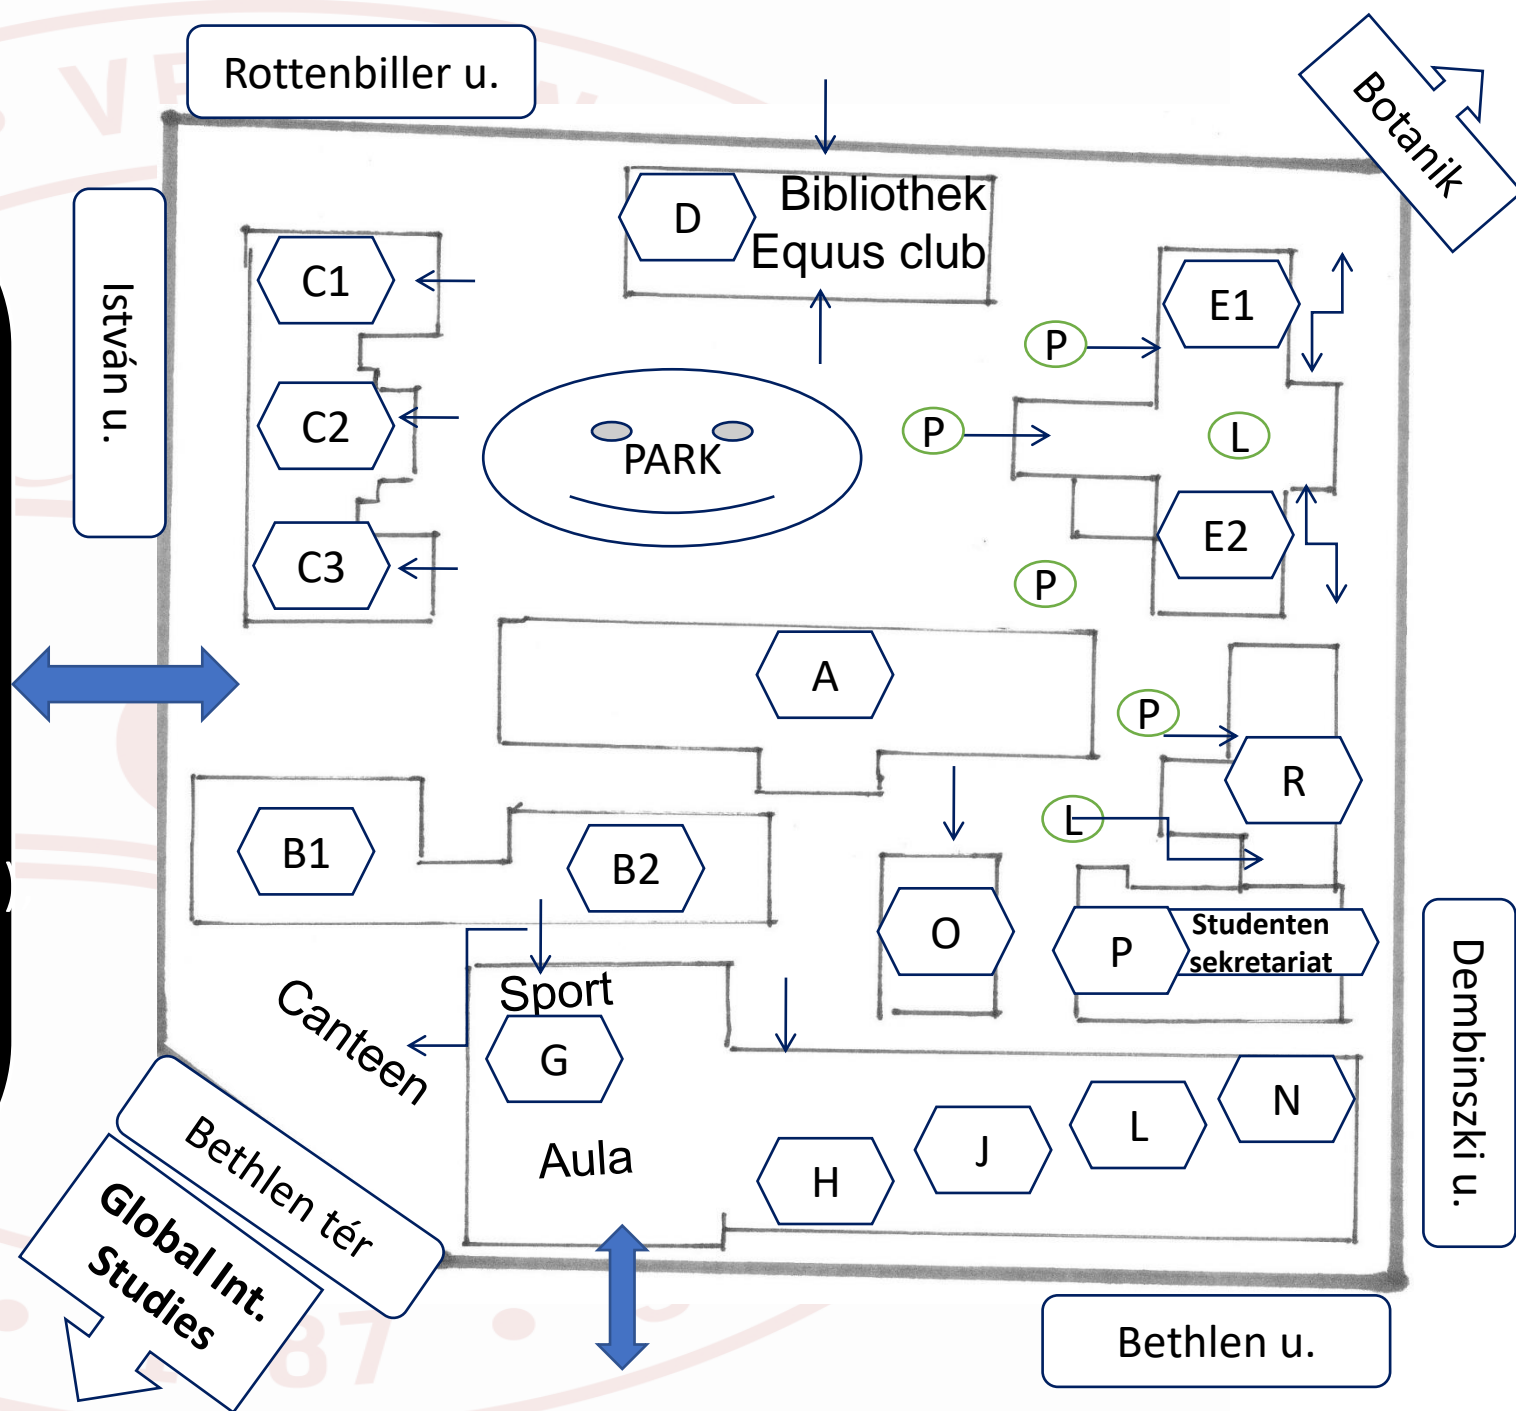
Rottenbiller u.

Botanik

István u.

D

Bibliothek
Equus club

C1

C2

C3

PARK

E1

E2

P

P

L

P

A

P

R

L

B1

B2

O

P

Studenten sekretariat

Sport

G

Canteen

Aula

H

J

L

N

Dembinszki u.

Bethlen tér

Global Int. Studies

Bethlen u.